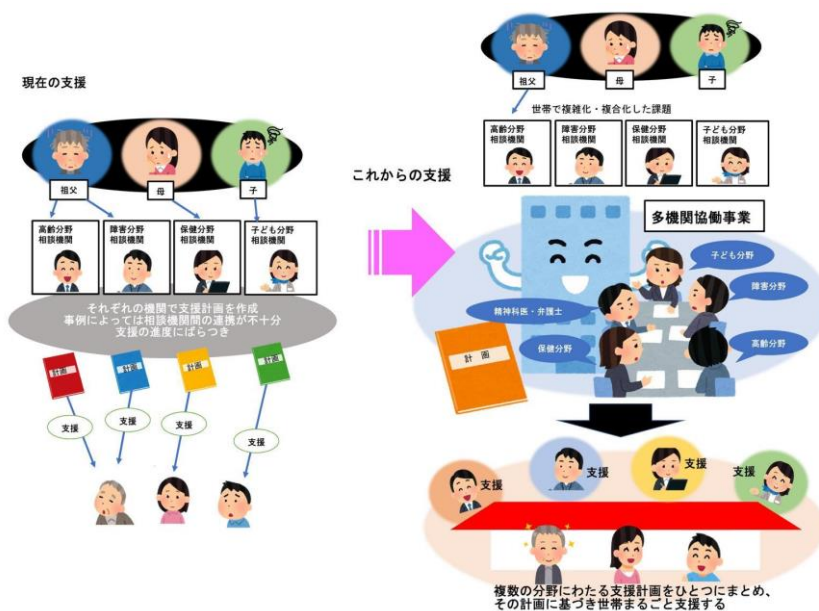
現在の支援

祖父

母

子

高齢分野相談機関

障害分野相談機関

保健分野相談機関

子ども分野相談機関

それぞれの機関で支援計画を作成
事例によっては相談機関間の連携が不十分
支援の進度にばらつき

計画

計画

計画

計画

支援

支援

支援

支援

これからの支援

祖父

母

子

世帯で複雑化・複合化した課題

高齢分野相談機関

障害分野相談機関

保健分野相談機関

子ども分野相談機関

多機関協働事業

子ども分野

障害分野

精神科医・弁護士

保健分野

高齢分野

計画

支援

支援

支援

支援

複数の分野にわたる支援計画をひとつにまとめ、
その計画に基づき世帯まるごと支援する